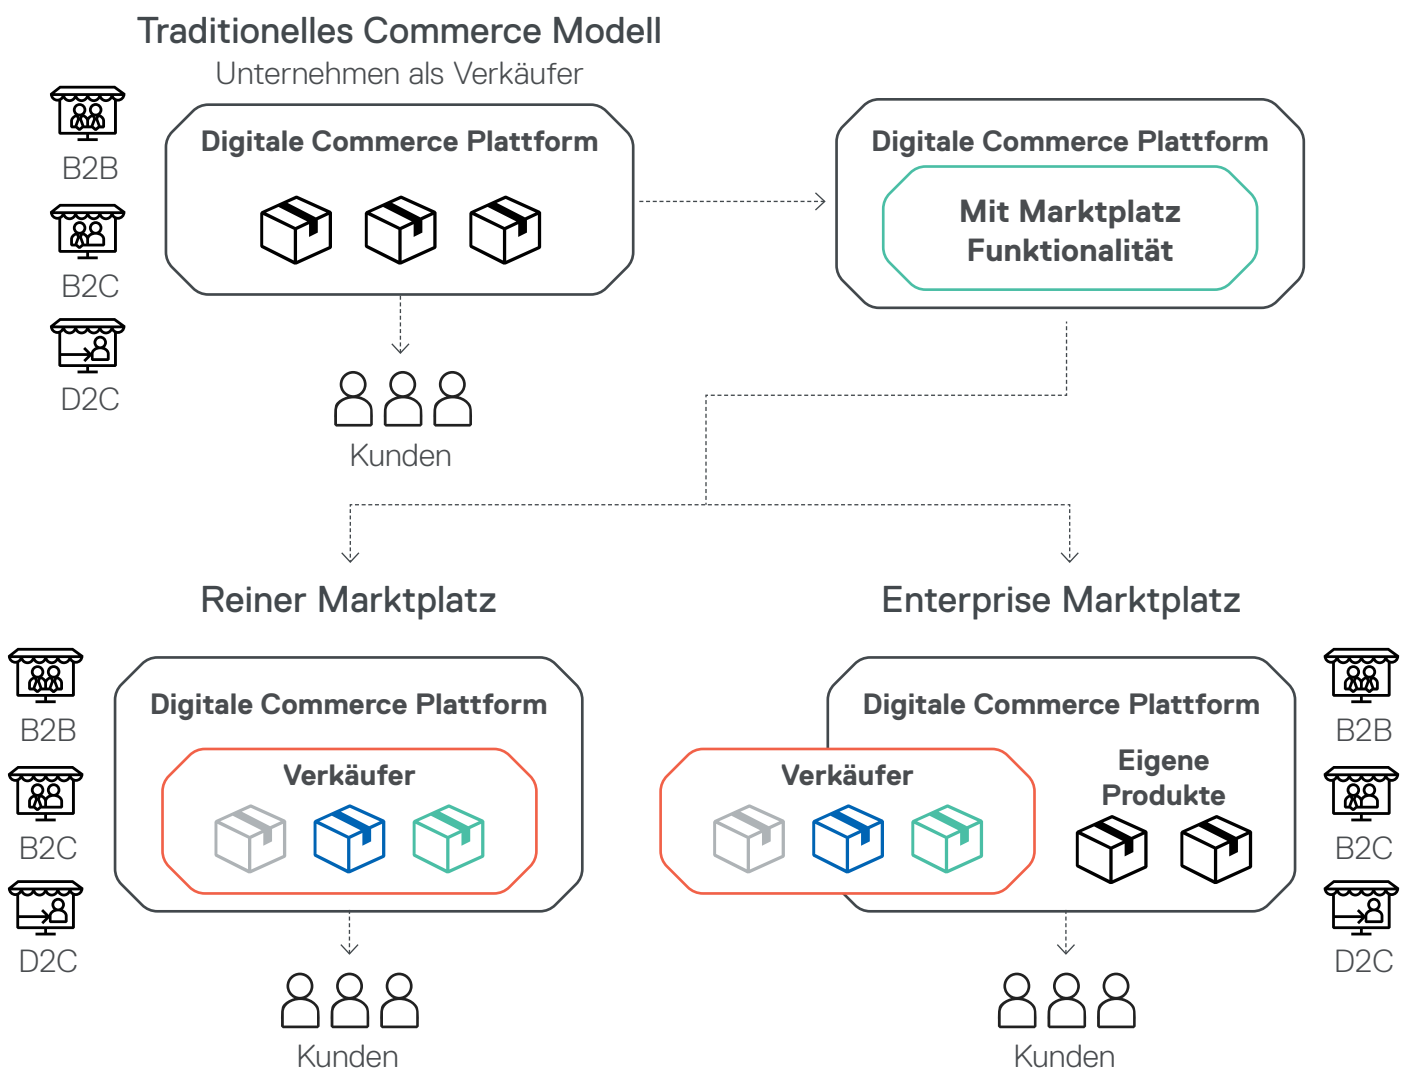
Traditionelles Commerce Modell
Unternehmen als Verkäufer

B2B
B2C
D2C

Digitale Commerce Plattform

Kunden

Digitale Commerce Plattform
Mit Marktplatz Funktionalität

Reiner Marktplatz

B2B
B2C
D2C

Digitale Commerce Plattform
Verkäufer

Kunden

Enterprise Marktplatz

Digitale Commerce Plattform
Verkäufer
Eigene Produkte

B2B
B2C
D2C

Kunden